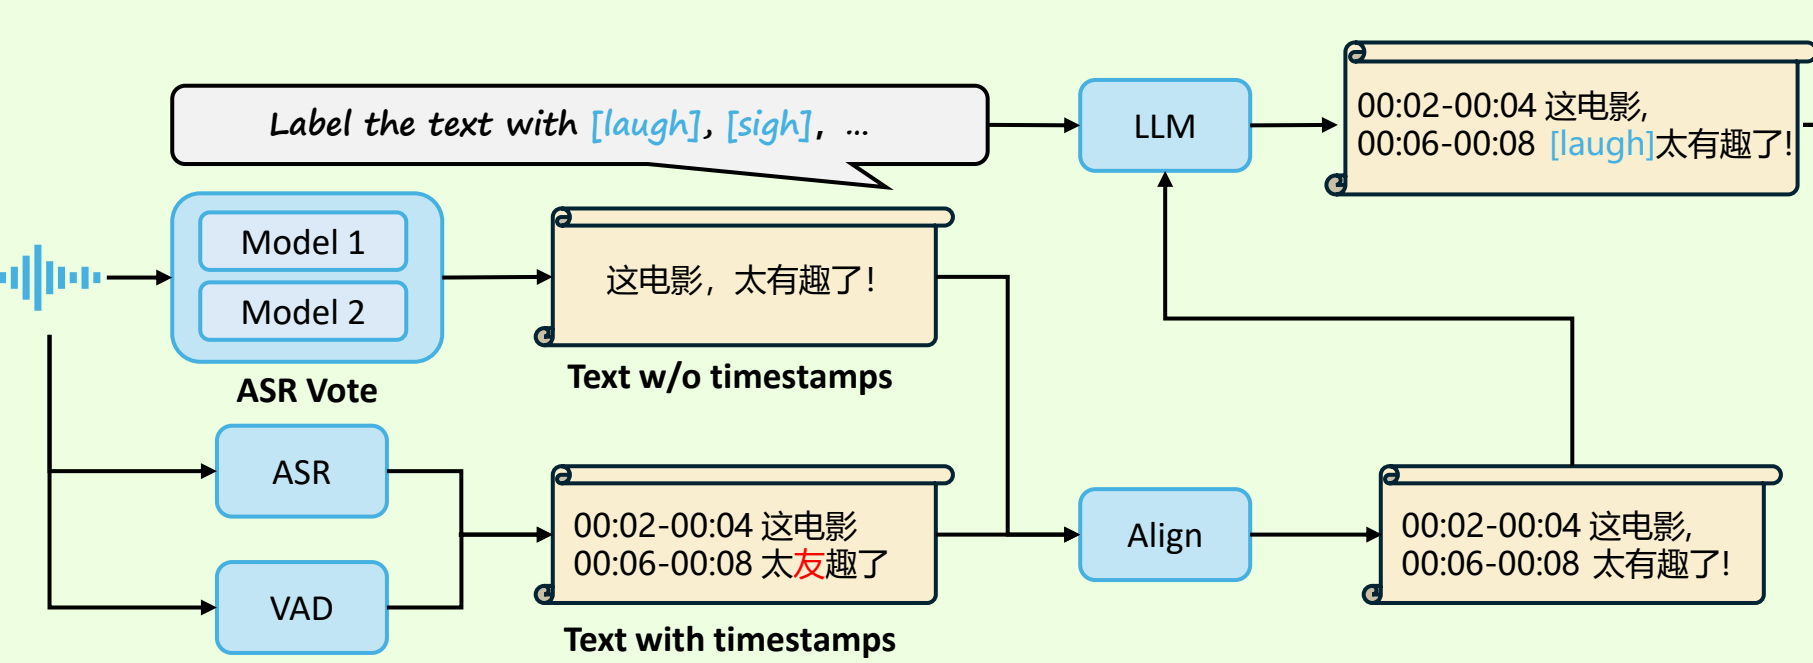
Label the text with [laugh], [sigh], ...

LLM

00:02-00:04 这电影,
00:06-00:08 [laugh]太有趣了!

Model 1
Model 2
ASR Vote

这电影，太有趣了!
Text w/o timestamps

ASR
VAD

00:02-00:04 这电影
00:06-00:08 太友趣了
Text with timestamps

Align

00:02-00:04 这电影,
00:06-00:08 太有趣了!